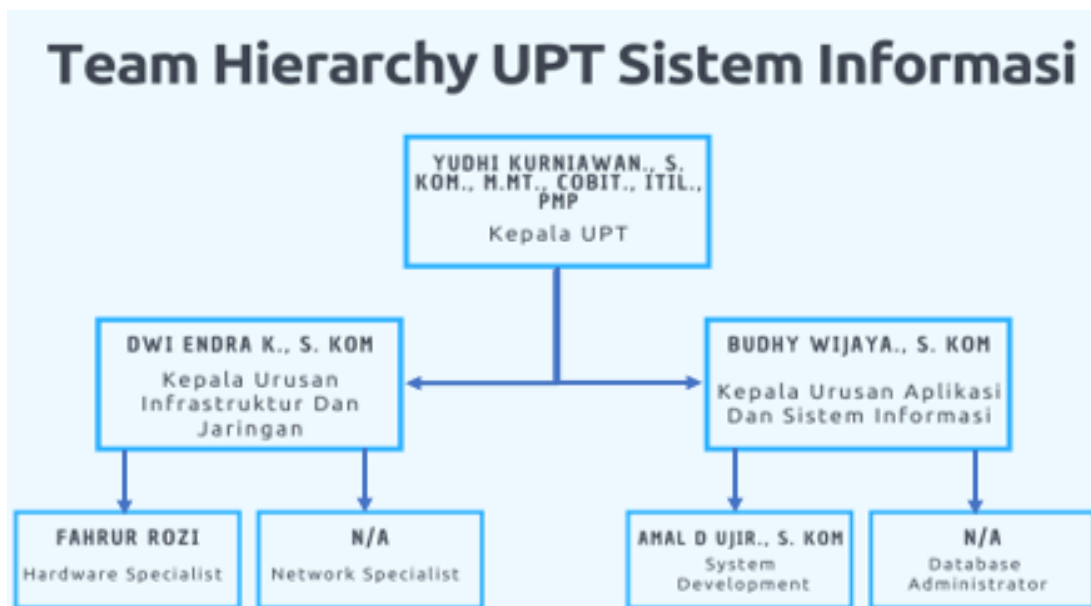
Team Hierarchy UPT Sistem Informasi

YUDHI KURNIAWAN., S. KOM., M.MT., COBIT., ITIL., PMP
Kepala UPT

DWI ENDRA K., S. KOM
Kepala Urusan Infrastruktur Dan Jaringan

BUDHY WIJAYA., S. KOM
Kepala Urusan Aplikasi Dan Sistem Informasi

FAHRUR ROZI
Hardware Specialist

N/A
Network Specialist

AMAL D UJIR., S. KOM
System Development

N/A
Database Administrator